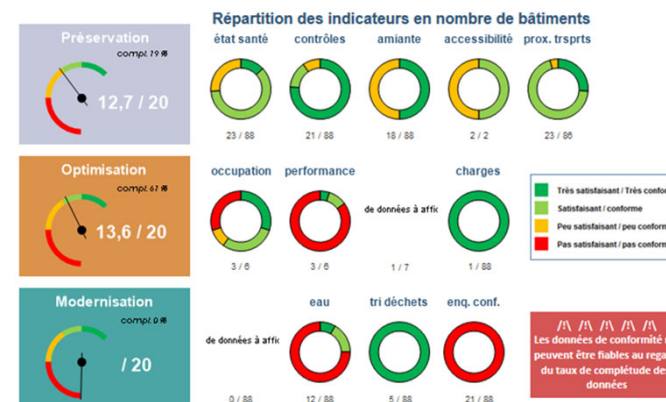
Préservation
compl. 19 %
12,7 / 20

Répartition des indicateurs en nombre de bâtiments

état santé
23 / 88

contrôles
21 / 88

amiante
18 / 88

accessibilité
2 / 2

prox. trsprts
23 / 86

Optimisation
compl. 61 %
13,6 / 20

occupation
3 / 6

performance
3 / 6

de données à affic
1 / 7

charges
1 / 88

Très satisfaisant / Très confor
Satisfaisant / conforme
Peu satisfaisant / peu conform
Pas satisfaisant / pas conform

Modernisation
compl. 0 %
/ 20

de données à affic
0 / 88

eau
12 / 88

tri déchets
5 / 88

enq. conf.
2 / 88

/!\ /!\ /!\ /!\ /!\
Les données de conformité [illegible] peuvent être fiables au rega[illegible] du taux de complétude de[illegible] données